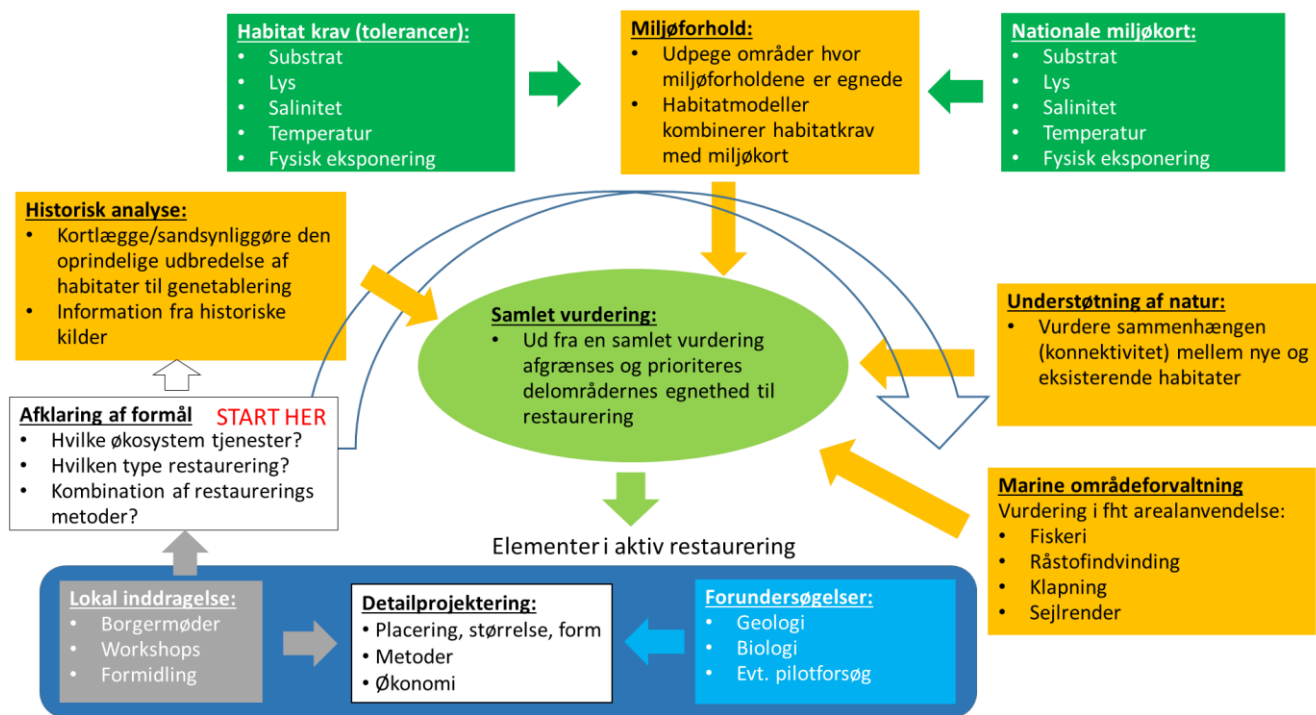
Habitat krav (tolerancer):
• Substrat
• Lys
• Salinitet
• Temperatur
• Fysisk eksponering

Miljøforhold:
• Udpege områder hvor miljøforholdene er egnede
• Habitatmodeller kombinerer habitatkrav med miljøkort

Nationale miljøkort:
• Substrat
• Lys
• Salinitet
• Temperatur
• Fysisk eksponering

Historisk analyse:
• Kortlægge/sandsynliggøre den oprindelige udbredelse af habitater til genetablering
• Information fra historiske kilder

Samlet vurdering:
• Ud fra en samlet vurdering afgrænses og prioriteres delområdernes egnethed til restaurering

Understøtning af natur:
• Vurdere sammenhængen (konnektivitet) mellem nye og eksisterende habitater

Afklaring af formål START HER
• Hvilke økosystem tjenester?
• Hvilken type restaurering?
• Kombination af restaurerings metoder?

Marine områdeforvaltning
Vurdering i fht arealanvendelse:
• Fiskeri
• Råstofindvinding
• Klapning
• Sejlrender

Elementer i aktiv restaurering

Lokal inddragelse:
• Borgermøder
• Workshops
• Formidling

Detailprojektering:
• Placering, størrelse, form
• Metoder
• Økonomi

Forundersøgelser:
• Geologi
• Biologi
• Evt. pilotforsøg